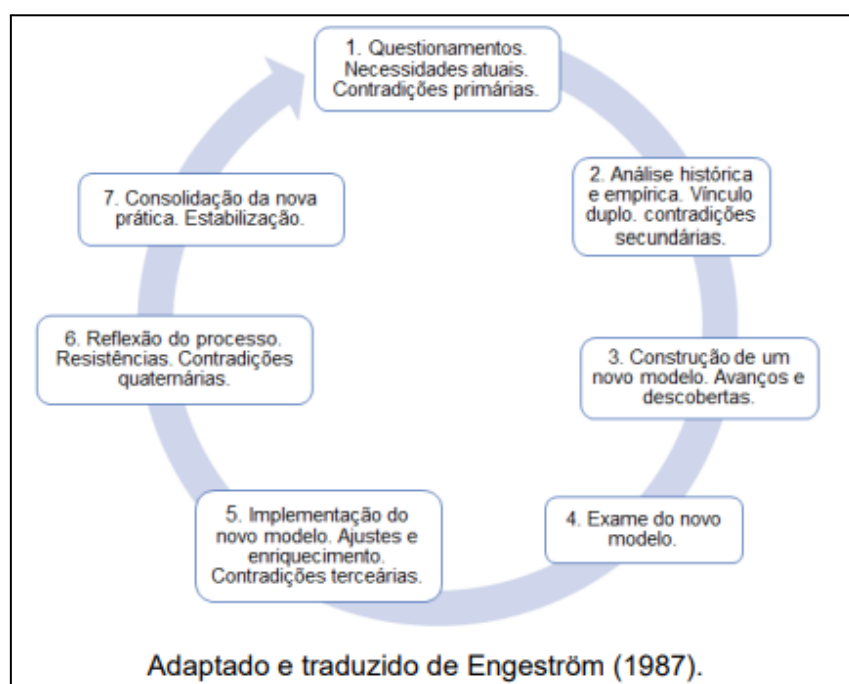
1. Questionamentos. Necessidades atuais. Contradições primárias.

2. Análise histórica e empírica. Vínculo duplo. contradições secundárias.

3. Construção de um novo modelo. Avanços e descobertas.

4. Exame do novo modelo.

5. Implementação do novo modelo. Ajustes e enriquecimento. Contradições terceárias.

6. Reflexão do processo. Resistências. Contradições quaternárias.

7. Consolidação da nova prática. Estabilização.

Adaptado e traduzido de Engeström (1987).